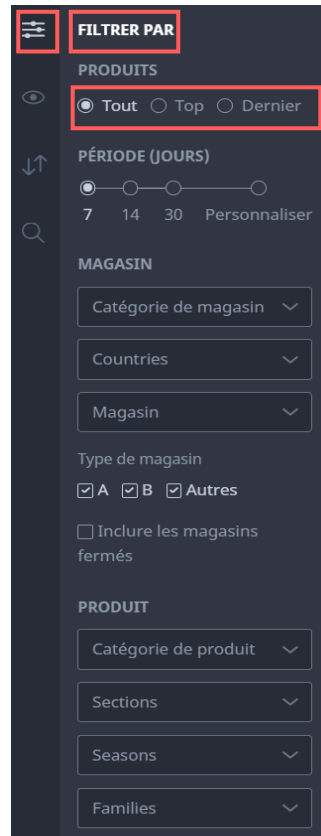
FILTRER PAR

PRODUITS

Tout Top Dernier

PÉRIODE (JOURS)

7 14 30 Personnaliser

MAGASIN

Catégorie de magasin

Countries

Magasin

Type de magasin

A B Autres

Inclure les magasins fermés

PRODUIT

Catégorie de produit

Sections

Seasons

Families